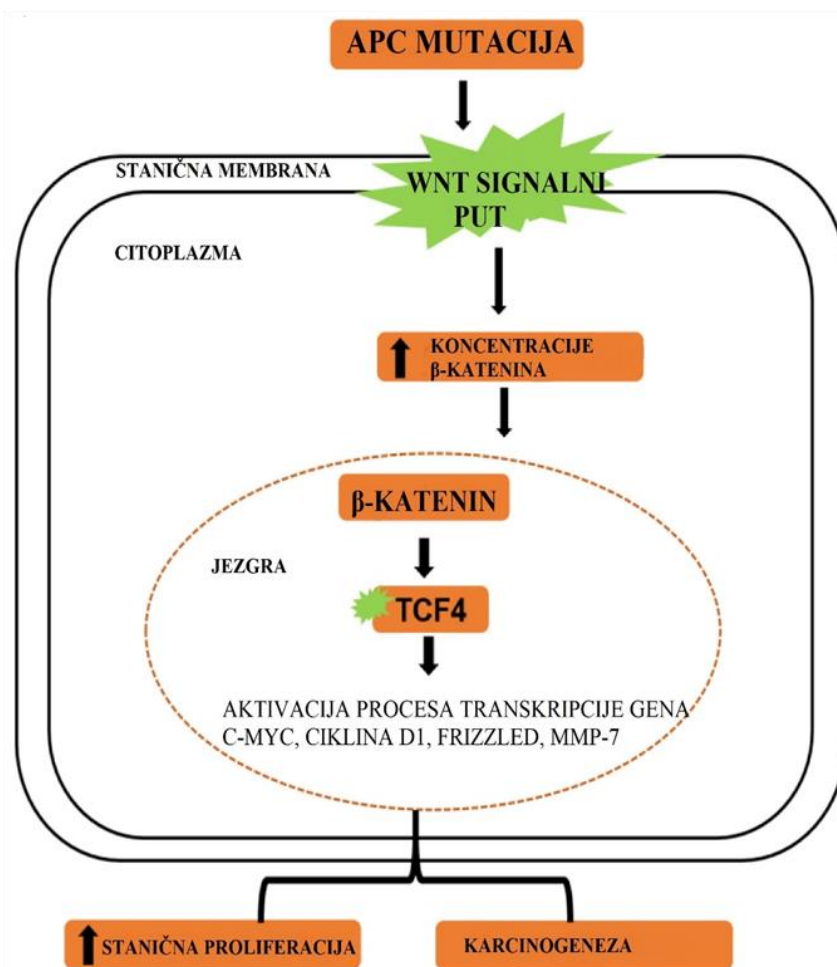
APC MUTACIJA

STANIČNA MEMBRANA

WNT SIGNALNI PUT

CITOPLAZMA

KONCENTRACIJE β-KATENINA

β-KATENIN

JEZGRA

TCF4

AKTIVACIJA PROCESA TRANSKRIPCIJE GENA C-MYC, CIKLINA D1, FRIZZLED, MMP-7

STANIČNA PROLIFERACIJA

KARCINOGENEZA